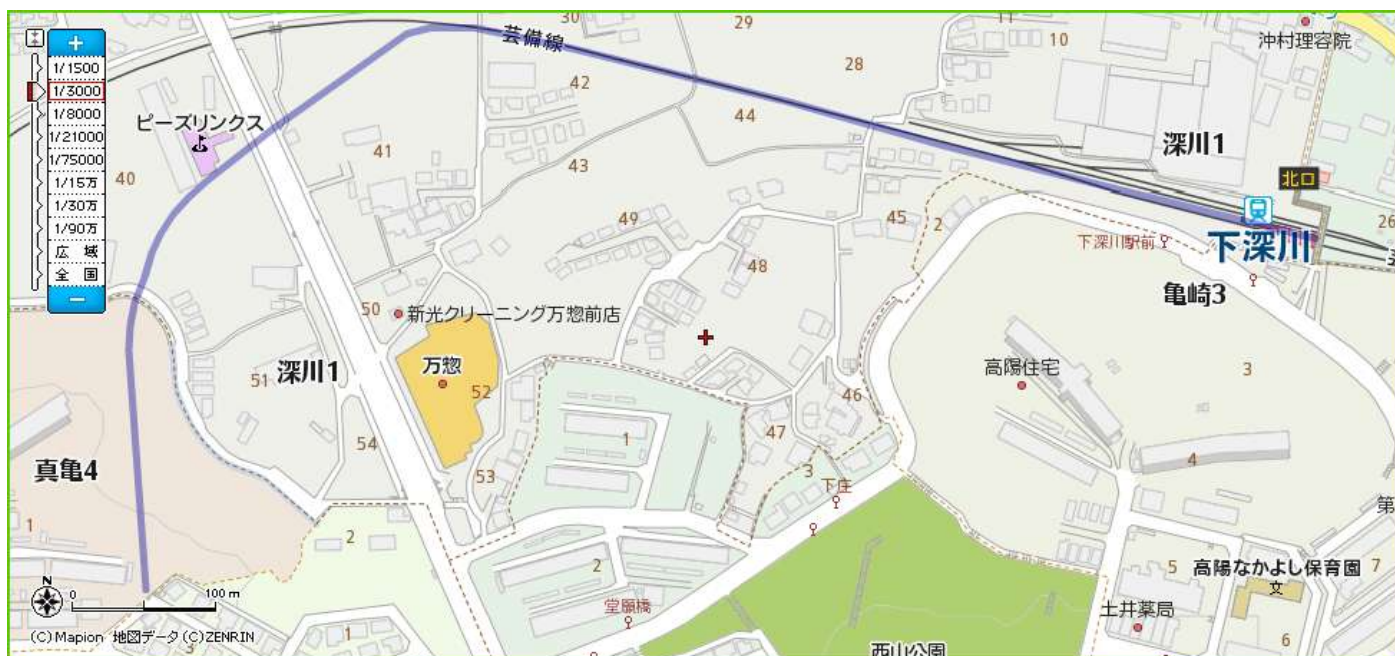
+
1/1500
1/3000
1/8000
1/21000
1/75000
1/15万
1/30万
1/90万
広域
全国
−

芸備線
30
29
28
11
10
沖村理容院
42
44
ピーズリンクス
41
43
40
深川1
北口
49
45
2
26
下深川駅前
下深川
48
亀崎3
50
新光クリーニング万惣前店
万惣
52
深川1
51
高陽住宅
3
46
54
1
47
4
真亀4
3
53
下庄
第
1
2
5
高陽なかよし保育園
2
N
0
100 m
堂願橋
土井薬局
(C)Mapion 地図データ (C)ZENRIN
1
3
西山公園
6